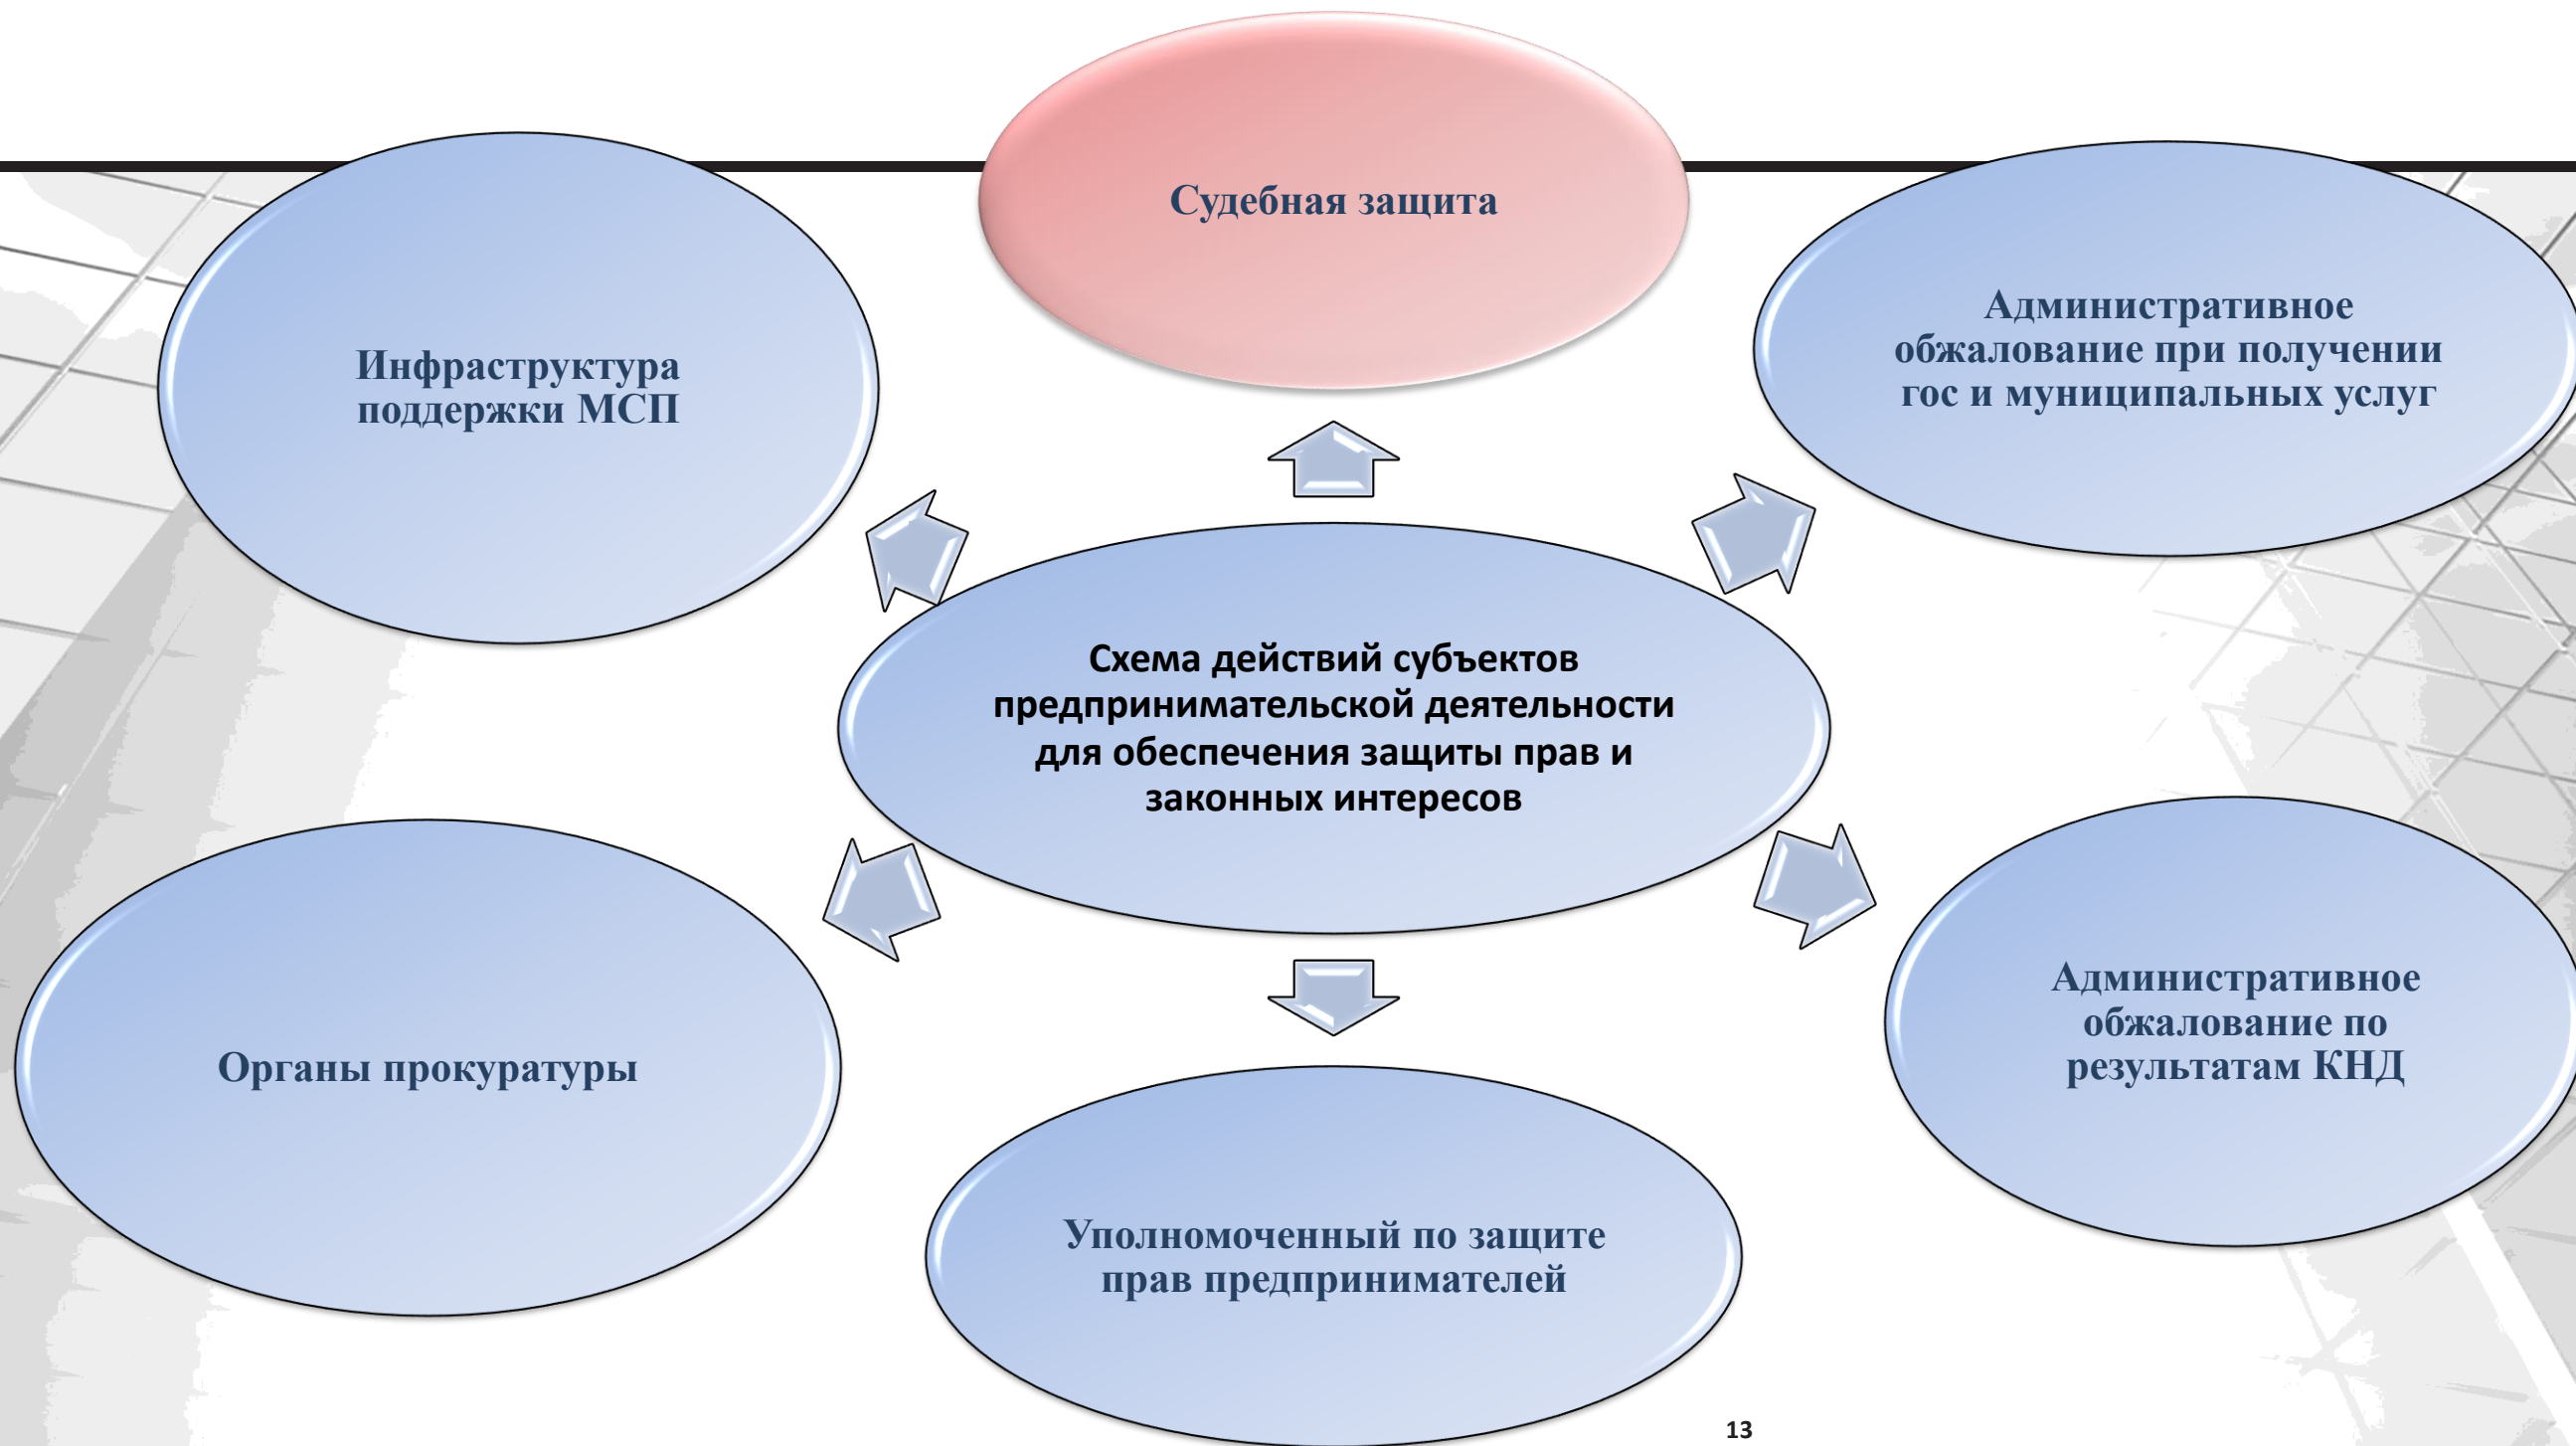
Судебная защита

Инфраструктура поддержки МСП

Административное обжалование при получении гос и муниципальных услуг

Схема действий субъектов предпринимательской деятельности для обеспечения защиты прав и законных интересов

Органы прокуратуры

Административное обжалование по результатам КНД

Уполномоченный по защите прав предпринимателей

13